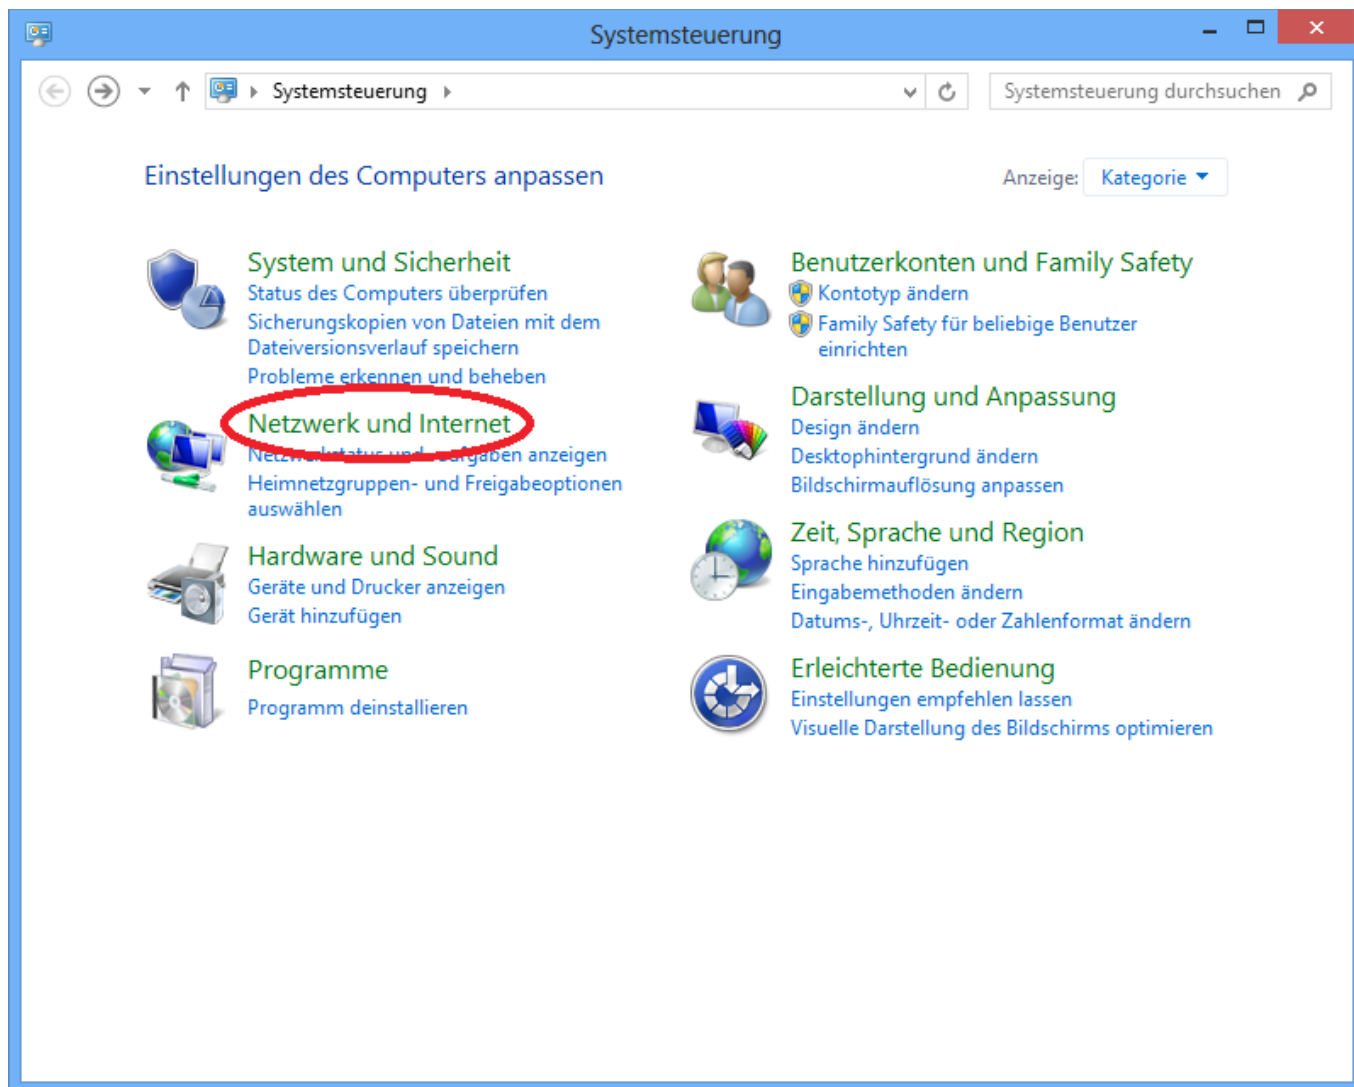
Systemsteuerung

Systemsteuerung

Systemsteuerung durchsuchen

Einstellungen des Computers anpassen

Anzeige: Kategorie

System und Sicherheit
Status des Computers überprüfen
Sicherungskopien von Dateien mit dem Dateiversionsverlauf speichern
Probleme erkennen und beheben

Netzwerk und Internet
Netzwerkstatus und -aufgaben anzeigen
Heimnetzgruppen- und Freigabeoptionen auswählen

Hardware und Sound
Geräte und Drucker anzeigen
Gerät hinzufügen

Programme
Programm deinstallieren

Benutzerkonten und Family Safety
Kontotyp ändern
Family Safety für beliebige Benutzer einrichten

Darstellung und Anpassung
Design ändern
Desktophintergrund ändern
Bildschirmauflösung anpassen

Zeit, Sprache und Region
Sprache hinzufügen
Eingabemethoden ändern
Datums-, Uhrzeit- oder Zahlenformat ändern

Erleichterte Bedienung
Einstellungen empfehlen lassen
Visuelle Darstellung des Bildschirms optimieren